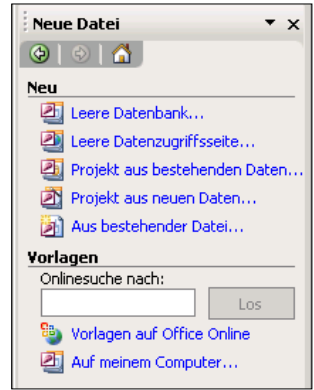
Neue Datei

Neu

Leere Datenbank...

Leere Datenzugriffsseite...

Projekt aus bestehenden Daten...

Projekt aus neuen Daten...

Aus bestehender Datei...

Vorlagen

Onlinesuche nach:

Los

Vorlagen auf Office Online

Auf meinem Computer...